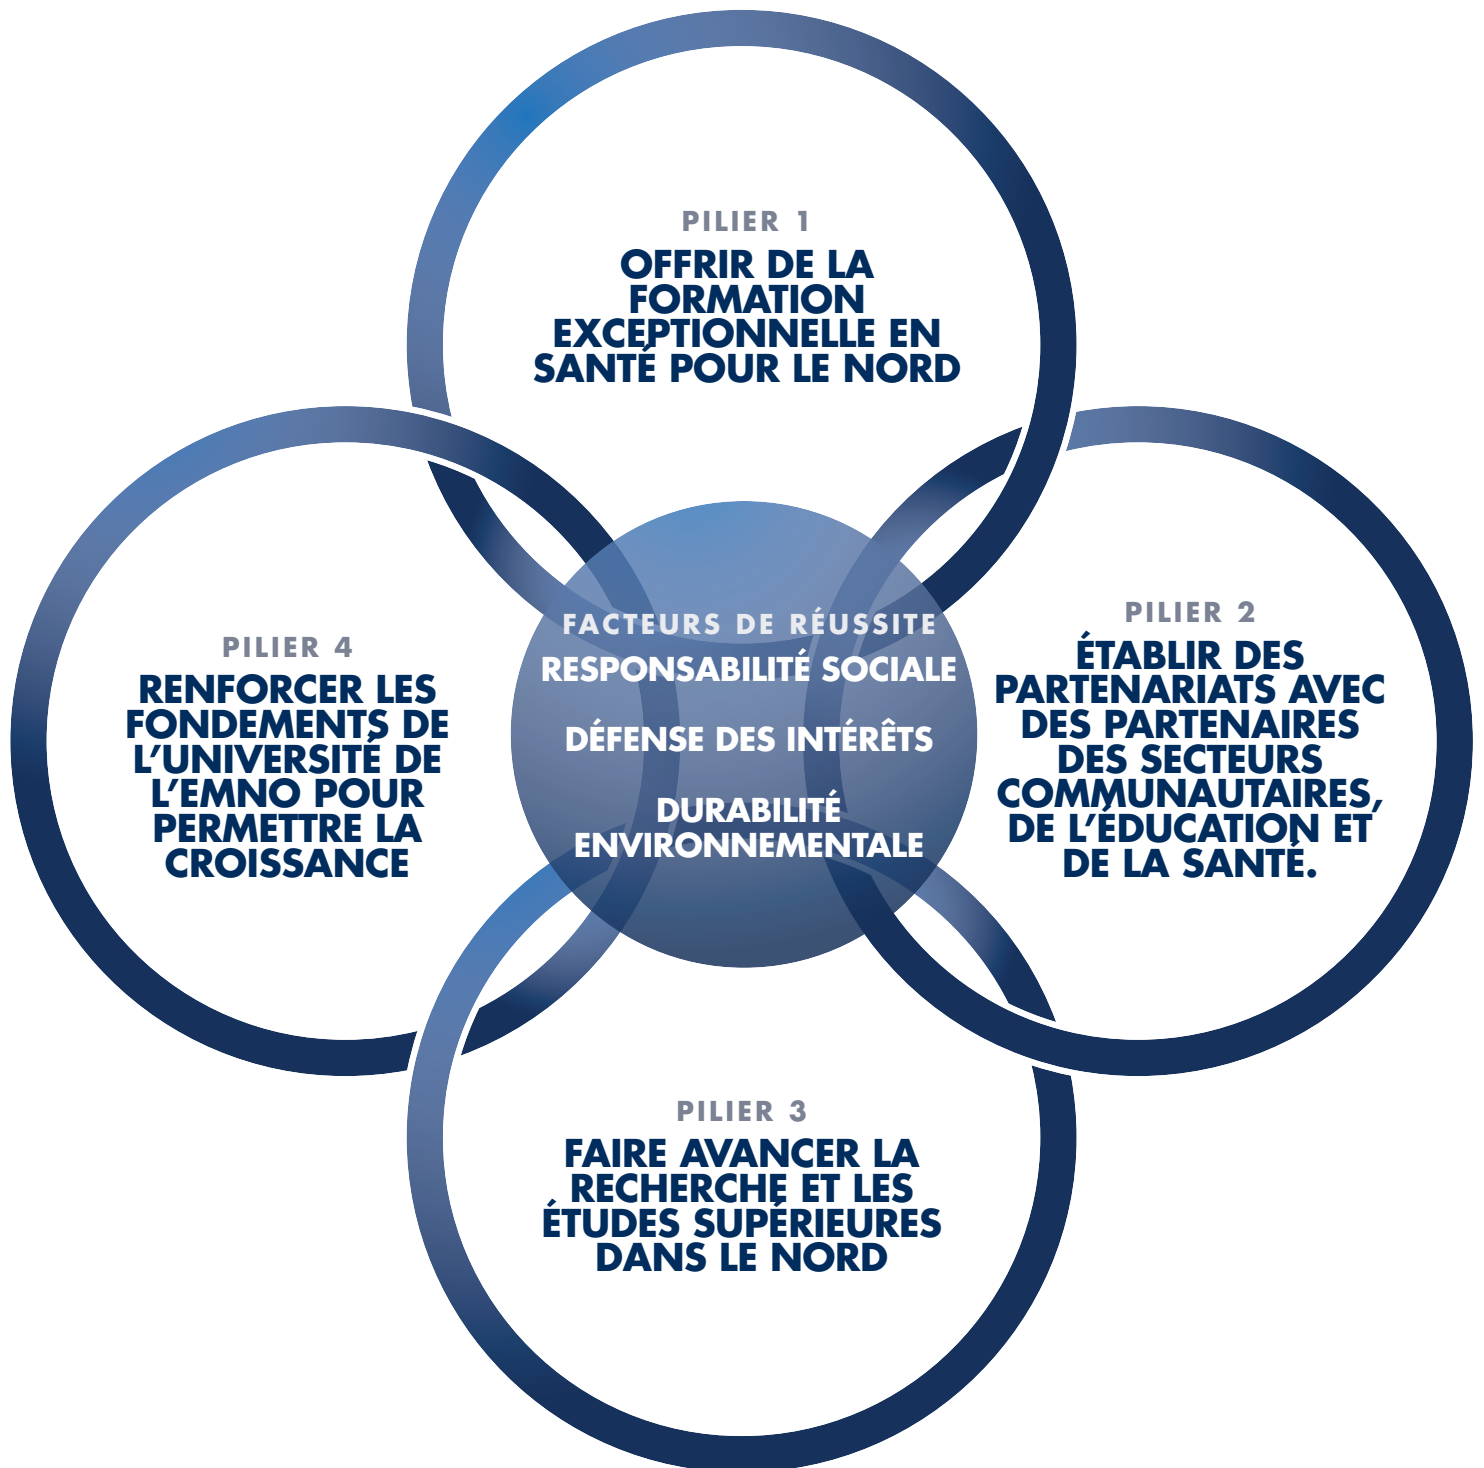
PILIER 1

OFFRIR DE LA FORMATION EXCEPTIONNELLE EN SANTÉ POUR LE NORD

PILIER 4

RENFORCER LES FONDEMENTS DE L'UNIVERSITÉ DE L'EMNO POUR PERMETTRE LA CROISSANCE

FACTEURS DE RÉUSSITE

RESPONSABILITÉ SOCIALE

DÉFENSE DES INTÉRÊTS

DURABILITÉ ENVIRONNEMENTALE

PILIER 2

ÉTABLIR DES PARTENARIATS AVEC DES PARTENAIRES DES SECTEURS COMMUNAUTAIRES, DE L'ÉDUCATION ET DE LA SANTÉ.

PILIER 3

FAIRE AVANCER LA RECHERCHE ET LES ÉTUDES SUPÉRIEURES DANS LE NORD